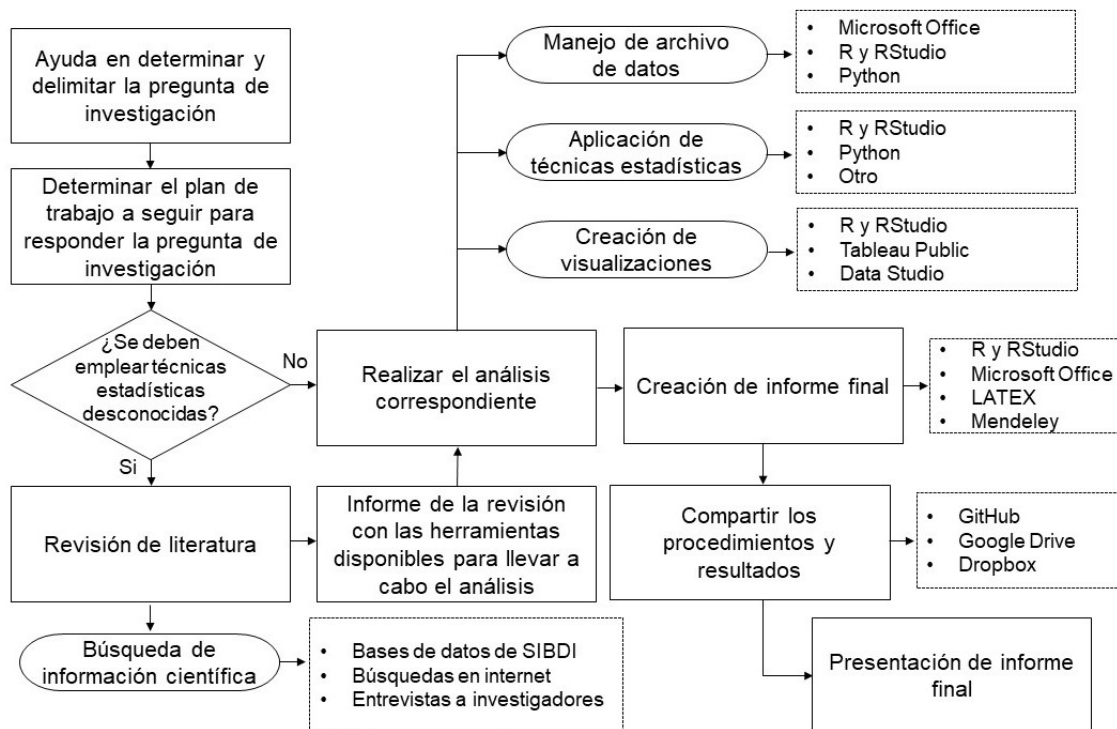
Ayuda en determinar y delimitar la pregunta de investigación

Determinar el plan de trabajo a seguir para responder la pregunta de investigación

¿Se deben emplear técnicas estadísticas desconocidas?

No

Si

Revisión de literatura

Búsqueda de información científica

- Bases de datos de SIBDI
- Búsquedas en internet
- Entrevistas a investigadores

Informe de la revisión con las herramientas disponibles para llevar a cabo el análisis

Realizar el análisis correspondiente

Manejo de archivo de datos

- Microsoft Office
- R y RStudio
- Python

Aplicación de técnicas estadísticas

- R y RStudio
- Python
- Otro

Creación de visualizaciones

- R y RStudio
- Tableau Public
- Data Studio

Creación de informe final

- R y RStudio
- Microsoft Office
- LATEX
- Mendeley

Compartir los procedimientos y resultados

- GitHub
- Google Drive
- Dropbox

Presentación de informe final